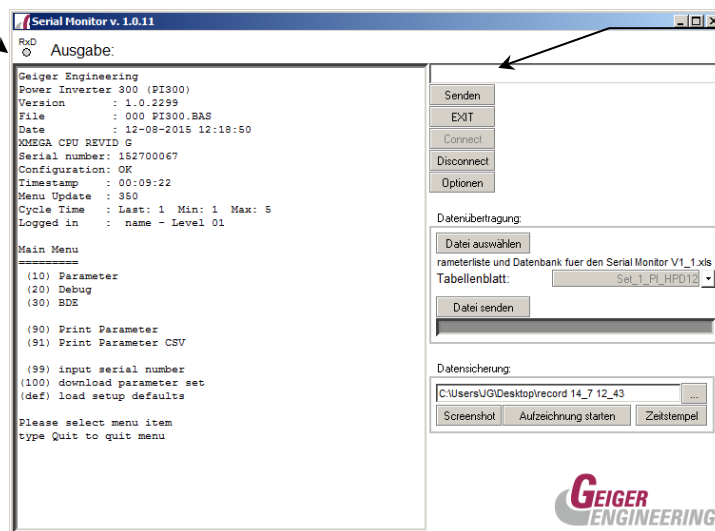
Serial Monitor v. 1.0.11

RxD

Ausgabe:

Geiger Engineering
Power Inverter 300 (PI300)
Version : 1.0.2299
File : 000 PI300.BAS
Date : 12-08-2015 12:18:50
XMEGA CPU REVID G
Serial number: 152700067
Configuration: OK
Timestamp : 00:09:22
Menu Update : 350
Cycle Time : Last: 1 Min: 1 Max: 5
Logged in : name - Level 01

Main Menu
=========
(10) Parameter
(20) Debug
(30) BDE

(90) Print Parameter
(91) Print Parameter CSV

(99) input serial number
(100) download parameter set
(def) load setup defaults

Please select menu item
type Quit to quit menu

Senden
EXIT
Connect
Disconnect
Optionen

Datenübertragung:
Datei auswählen
rameterliste und Datenbank fuer den Serial Monitor V1_1.xls
Tabellenblatt: Set_1_PI_HPD12
Datei senden

Datensicherung:
C:\Users\JG\Desktop\record 14_7 12_43
...
Screenshot
Aufzeichnung starten
Zeitstempel

GEIGER
ENGINEERING